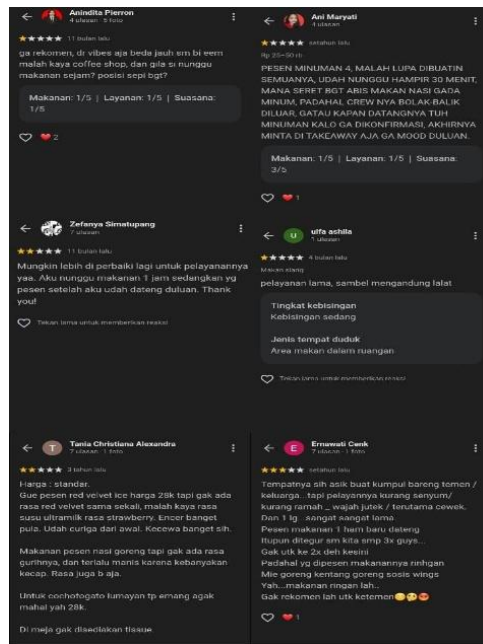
Anindita Pierron
4 ulasan · 5 foto

★★★★★ 11 bulan lalu

ga rekomen, di vibes aja beda jauh sm bi eem malah kaya coffee shop, dan gila si nunggu makanan sejam? posisi sepi bgt?

Makanan: 1/5 | Layanan: 1/5 | Suasana: 1/5

2

Ani Maryati
4 ulasan

★★★★★ setahun lalu

Rp 25–50 rb

PESEN MINUMAN 4, MALAH LUPA DIBUATIN SEMUANYA, UDAH NUNGGU HAMPIR 30 MENIT. MANA SERET BGT ABIS MAKAN NASI GADA MINUM, PADAHAL CREW NYA BOLAK-BALIK DILUAR, GATAU KAPAN DATANGNYA TUH MINUMAN KALO GA DIKONFIRMASI, AKHIRNYA MINTA DI TAKEAWAY AJA GA MOOD DULUAN.

Makanan: 1/5 | Layanan: 1/5 | Suasana: 3/5

1

Zefanya Simatupang
7 ulasan

★★★★★ 11 bulan lalu

Mungkin lebih di perbaiki lagi untuk pelayanannya yaa. Aku nunggu makanan 1 jam sedangkan yg pesen setelah aku udah dateng duluan. Thank you!

Tekan lama untuk memberikan reaksi

ulfa ashila
1 ulasan

★★★★★ 4 bulan lalu

Makan siang

pelayanan lama, sambel mengandung lalat

Tingkat kebisingan
Kebisingan sedang

Jenis tempat duduk
Area makan dalam ruangan

Tekan lama untuk memberikan reaksi

Tania Christiana Alexandra
7 ulasan · 1 foto

★★★★★ 3 tahun lalu

Harga : standar.
Gue pesen red velvet ice harga 28k tapi gak ada rasa red velvet sama sekali, malah kaya rasa susu ultramilk rasa strawberry. Encer banget pula. Udah curiga dari awal. Kecewa banget sih.

Makanan pesen nasi goreng tapi gak ada rasa gurihnya, dan terlalu manis karena kebanyakan kecap. Rasa juga b aja.

Untuk cochotogato lumayan tp emang agak mahal yah 28k.

Di meja gak disediakan tissue.

Ernawati Cenk
7 ulasan · 1 foto

★★★★★ setahun lalu

Tempatnya sih asik buat kumpul bareng temen / keluarga...tapi pelayanya kurang senyum/ kurang ramah _ wajah jutek / terutama cewek. Dan 1 lg . sangat sangat lama.
Pesen makanan 1 ham baru dateng
Itupun ditegur sm kita smp 3x guys...
Gak utk ke 2x deh kesini
Padahal yg dipesen makanannya rinhgan
Mie goreng kentang goreng sosis wings
Yah...makanan ringan lah..
Gak rekomen lah utk ketemen😊😢😊

1